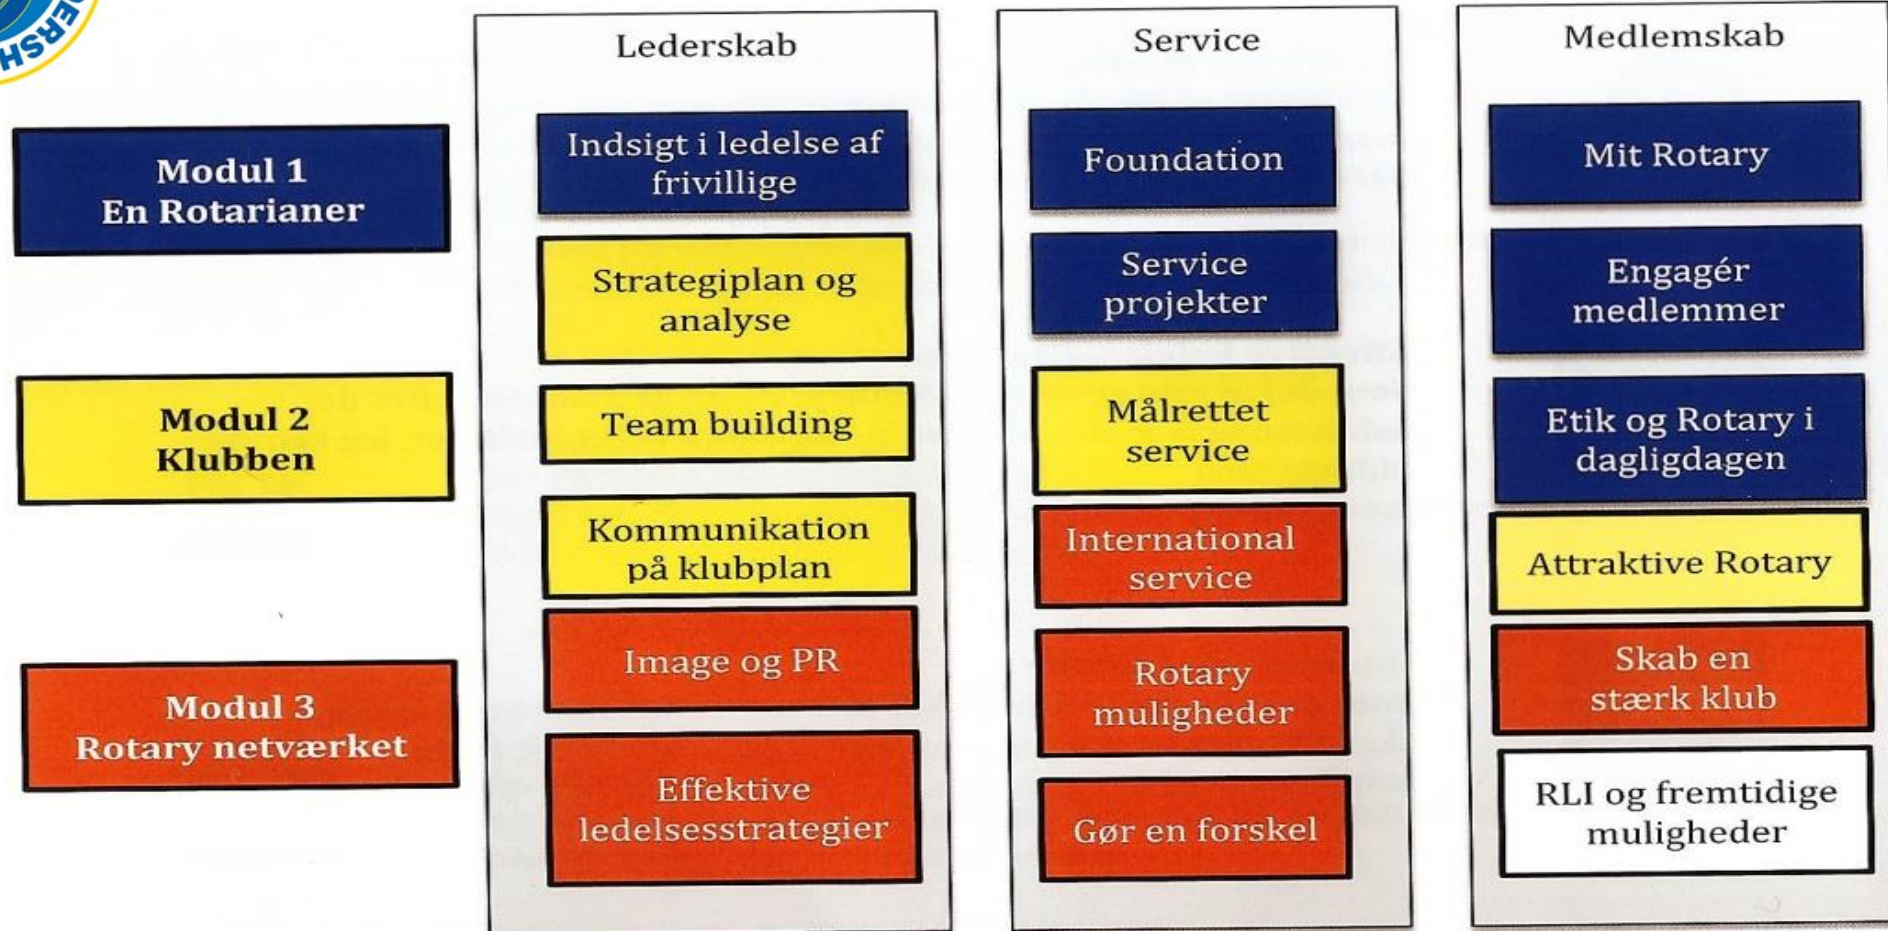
Modul 1
En Rotarianer

Modul 2
Klubben

Modul 3
Rotary netværket

Lederskab

Indsigt i ledelse af frivillige

Strategiplan og analyse

Team building

Kommunikation på klubplan

Image og PR

Effektive ledelsesstrategier

Service

Foundation

Service projekter

Målrettet service

International service

Rotary muligheder

Gør en forskel

Medlemskab

Mit Rotary

Engagér medlemmer

Etik og Rotary i dagligdagen

Attraktive Rotary

Skab en stærk klub

RLI og fremtidige muligheder